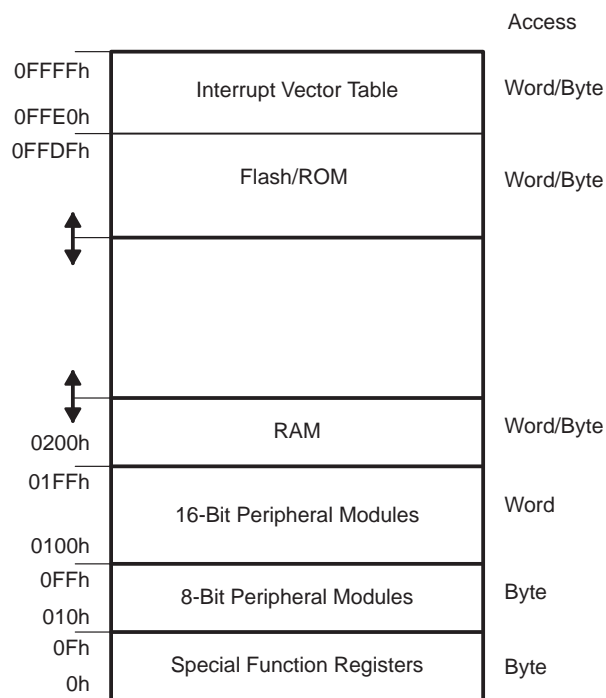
Access

0FFFFh

Interrupt Vector Table

Word/Byte

0FFE0h

0FFDFh

Flash/ROM

Word/Byte

RAM

Word/Byte

0200h

01FFh

16-Bit Peripheral Modules

Word

0100h

0FFh

8-Bit Peripheral Modules

Byte

010h

0Fh

Special Function Registers

Byte

0h